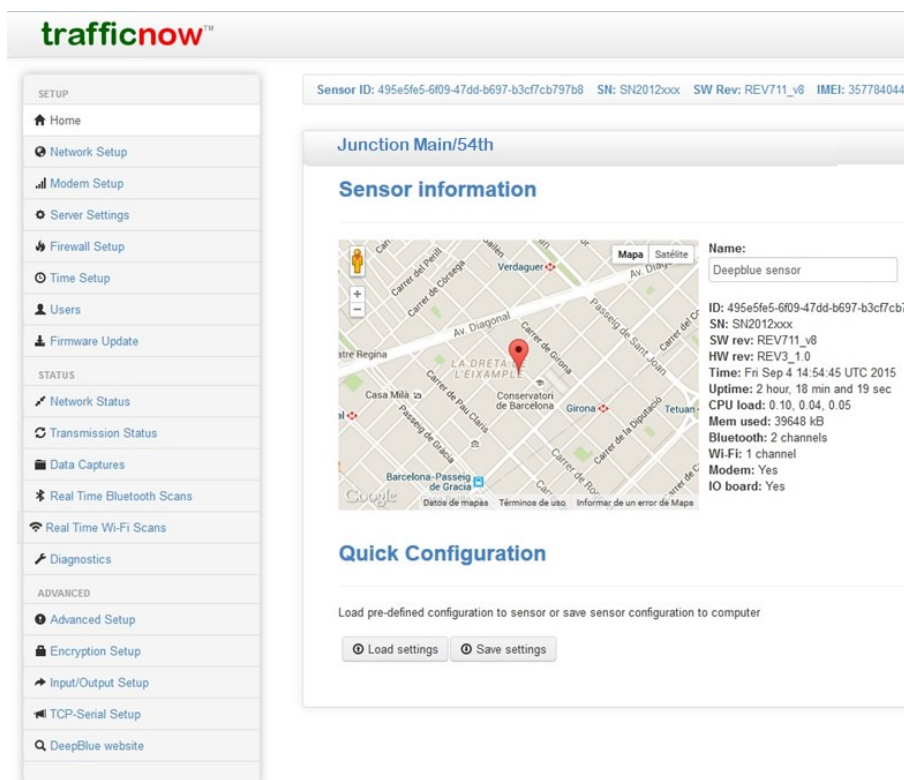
trafficnow™

SETUP
Home
Network Setup
Modem Setup
Server Settings
Firewall Setup
Time Setup
Users
Firmware Update
STATUS
Network Status
Transmission Status
Data Captures
Real Time Bluetooth Scans
Real Time Wi-Fi Scans
Diagnostics
ADVANCED
Advanced Setup
Encryption Setup
Input/Output Setup
TCP-Serial Setup
DeepBlue website

Sensor ID: 495e5fe5-6f09-47dd-b697-b3cf7cb797b8 SN: SN2012xxx SW Rev: REV711_v8 IMEI: 357784044

Junction Main/54th

Sensor information

Mapa Satélite
Verdaguer
Av. Diagonal
Carrer de Còrsega
Carrer del Perill
Av. Diagonal
Passeig de Sant Joan
Carrer de Girona
Carrer del C
atre Regina
LA DRETA DE L'EIXAMPLE
Casa Milà
Carrer de Pau Claris
Passeig de Gràcia
Conservatori de Barcelona
Girona
Carrer de la Diputació
Tetuan
Barcelona-Passeig de Gracia
Carrer de Roger
Google
Datos de mapas Términos de uso Informar de un error de Maps

Name:
Deepblue sensor

ID: 495e5fe5-6f09-47dd-b697-b3cf7cb
SN: SN2012xxx
SW rev: REV711_v8
HW rev: REV3_1.0
Time: Fri Sep 4 14:54:45 UTC 2015
Uptime: 2 hour, 18 min and 19 sec
CPU load: 0.10, 0.04, 0.05
Mem used: 39648 kB
Bluetooth: 2 channels
Wi-Fi: 1 channel
Modem: Yes
IO board: Yes

Quick Configuration

Load pre-defined configuration to sensor or save sensor configuration to computer

Load settings
Save settings